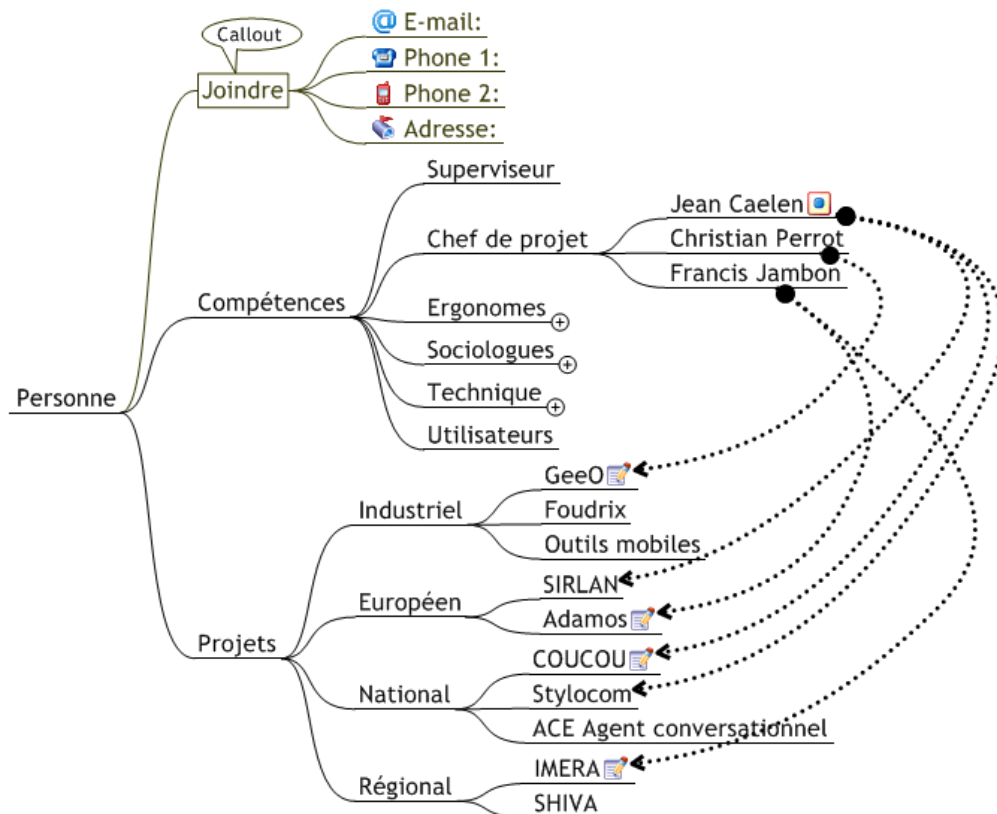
Callout

Joindre

E-mail:

Phone 1:

Phone 2:

Adresse:

Personne

Compétences

Superviseur

Chef de projet

Jean Caelen

Christian Perrot

Francis Jambon

Ergonomes

Sociologues

Technique

Utilisateurs

Projets

Industriel

GeeO

Foudrix

Outils mobiles

Européen

SIRLAN

Adamos

National

COUCOU

Stylocom

ACE Agent conversationnel

Régional

IMERA

SHIVA